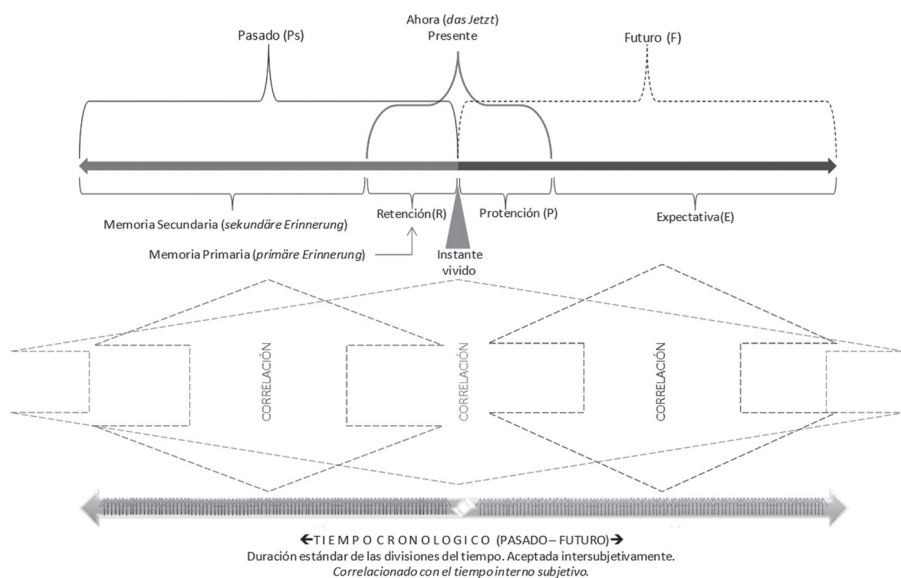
Ahora (*das Jetzt*)
Presente

Pasado (Ps)

Futuro (F)

Memoria Secundaria (*sekundäre Erinnerung*)

Retención(R)

Protención (P)

Expectativa(E)

Memoria Primaria (*primäre Erinnerung*)

Instante vivido

CORRELACIÓN

CORRELACIÓN

CORRELACIÓN

←T I E M P O C R O N O L O G I C O (PASADO – FUTURO)→
Duración estándar de las divisiones del tiempo. Aceptada intersubjetivamente.
*Correlacionado con el tiempo interno subjetivo.*